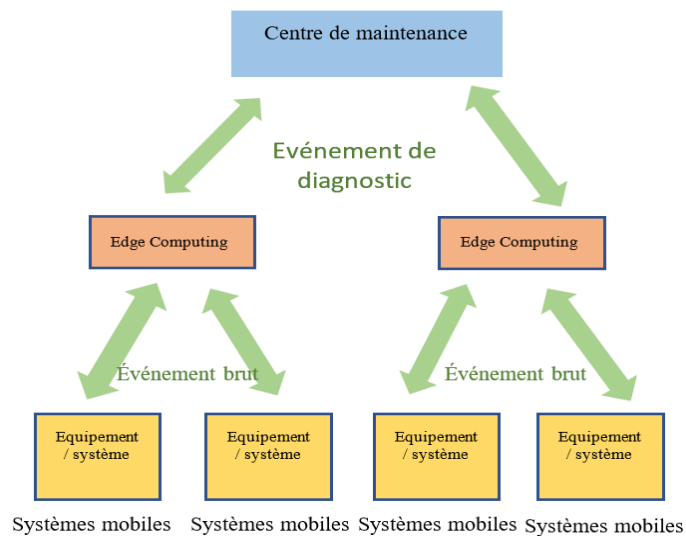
Centre de maintenance

Evénement de diagnostic

Edge Computing

Edge Computing

Événement brut

Événement brut

Equipement / système

Equipement / système

Equipement / système

Equipement / système

Systèmes mobiles

Systèmes mobiles

Systèmes mobiles

Systèmes mobiles